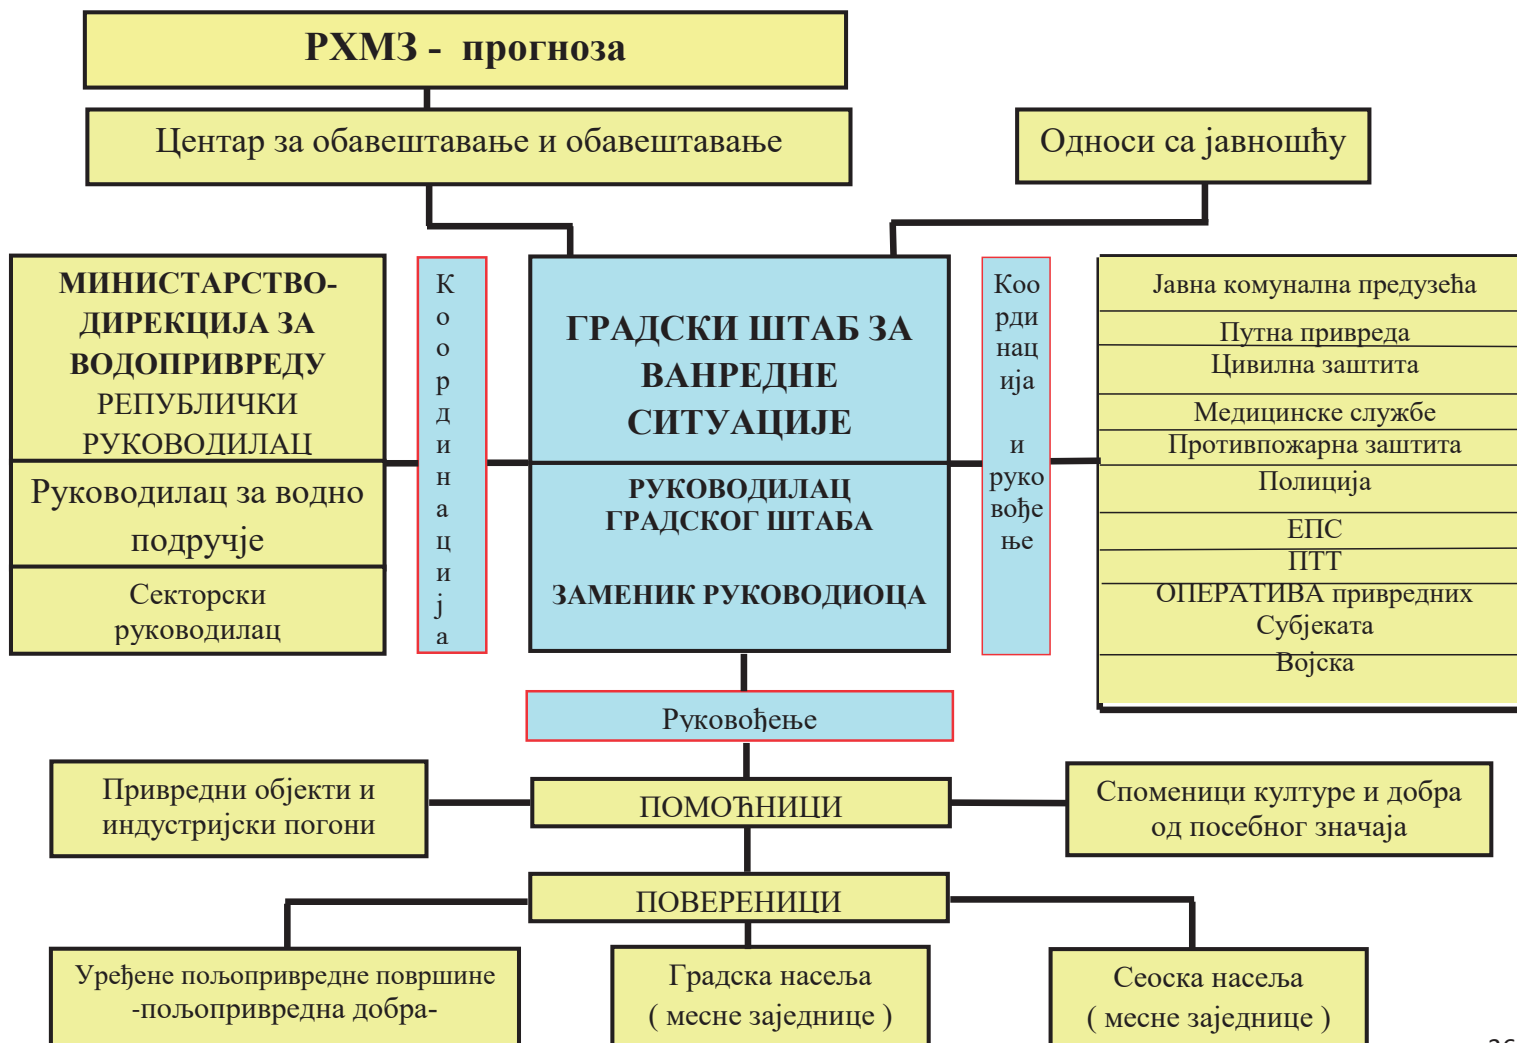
РХМЗ - прогноза

Центар за обавештавање и обавештавање

Односи са јавношћу

МИНИСТАРСТВО-ДИРЕКЦИЈА ЗА ВОДОПРИВРЕДУ РЕПУБЛИЧКИ РУКОВОДИЛАЦ

Руководилац за водно подручје

Секторски руководилац

Координација

ГРАДСКИ ШТАБ ЗА ВАНРЕДНЕ СИТУАЦИЈЕ

РУКОВОДИЛАЦ ГРАДСКОГ ШТАБА

ЗАМЕНИК РУКОВОДИОЦА

Координација и руковође ње

Јавна комунална предузећа

Путна привреда

Цивилна заштита

Медицинске службе

Противпожарна заштита

Полиција

ЕПС

ПТТ

ОПЕРАТИВА привредних Субјеката

Војска

Руковођење

Привредни објекти и индустријски погони

ПОМОЋНИЦИ

Споменици културе и добра од посебног значаја

ПОВЕРЕНИЦИ

Уређене пољопривредне површине -пољопривредна добра-

Градска насеља ( месне заједнице )

Сеоска насеља ( месне заједнице )